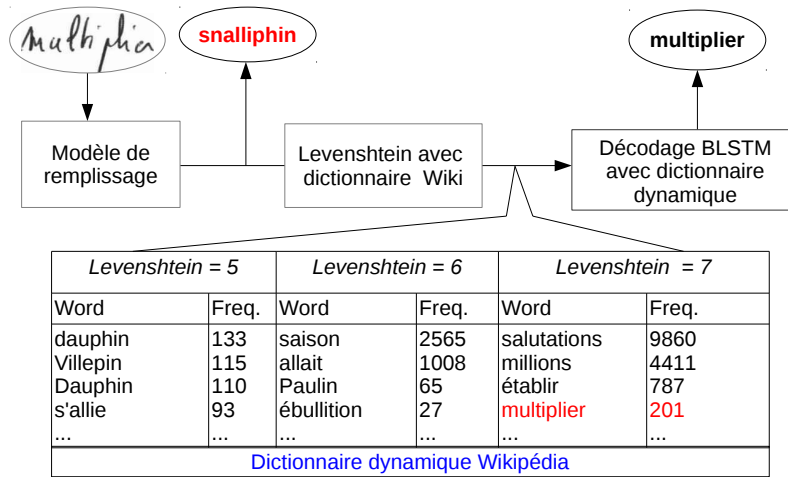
multiplier

snalliphin

multiplier

Modèle de remplissage

Levenshtein avec dictionnaire Wiki

Décodage BLSTM avec dictionnaire dynamique

| *Levenshtein = 5* | | *Levenshtein = 6* | | *Levenshtein = 7* | |
|---|---|---|---|---|---|
| Word | Freq. | Word | Freq. | Word | Freq. |
| dauphin | 133 | saison | 2565 | salutations | 9860 |
| Villepin | 115 | allait | 1008 | millions | 4411 |
| Dauphin | 110 | Paulin | 65 | établir | 787 |
| s'allie | 93 | ébullition | 27 | multiplier | 201 |
| ... | ... | ... | ... | ... | ... |

Dictionnaire dynamique Wikipédia